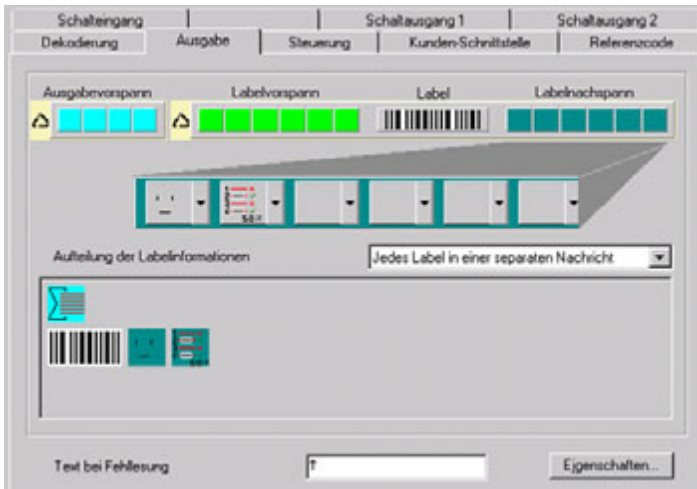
Schalteingang
Schaltausgang 1
Schaltausgang 2
Dekodierung
Ausgabe
Steuerung
Kunden-Schnittstelle
Referenzcode

Ausgabevorspann
Labelvorspann
Label
Labelnachspann

Aufteilung der Labelinformationen
Jedes Label in einer separaten Nachricht

Text bei Fehllesung
?
Eigenschaften...